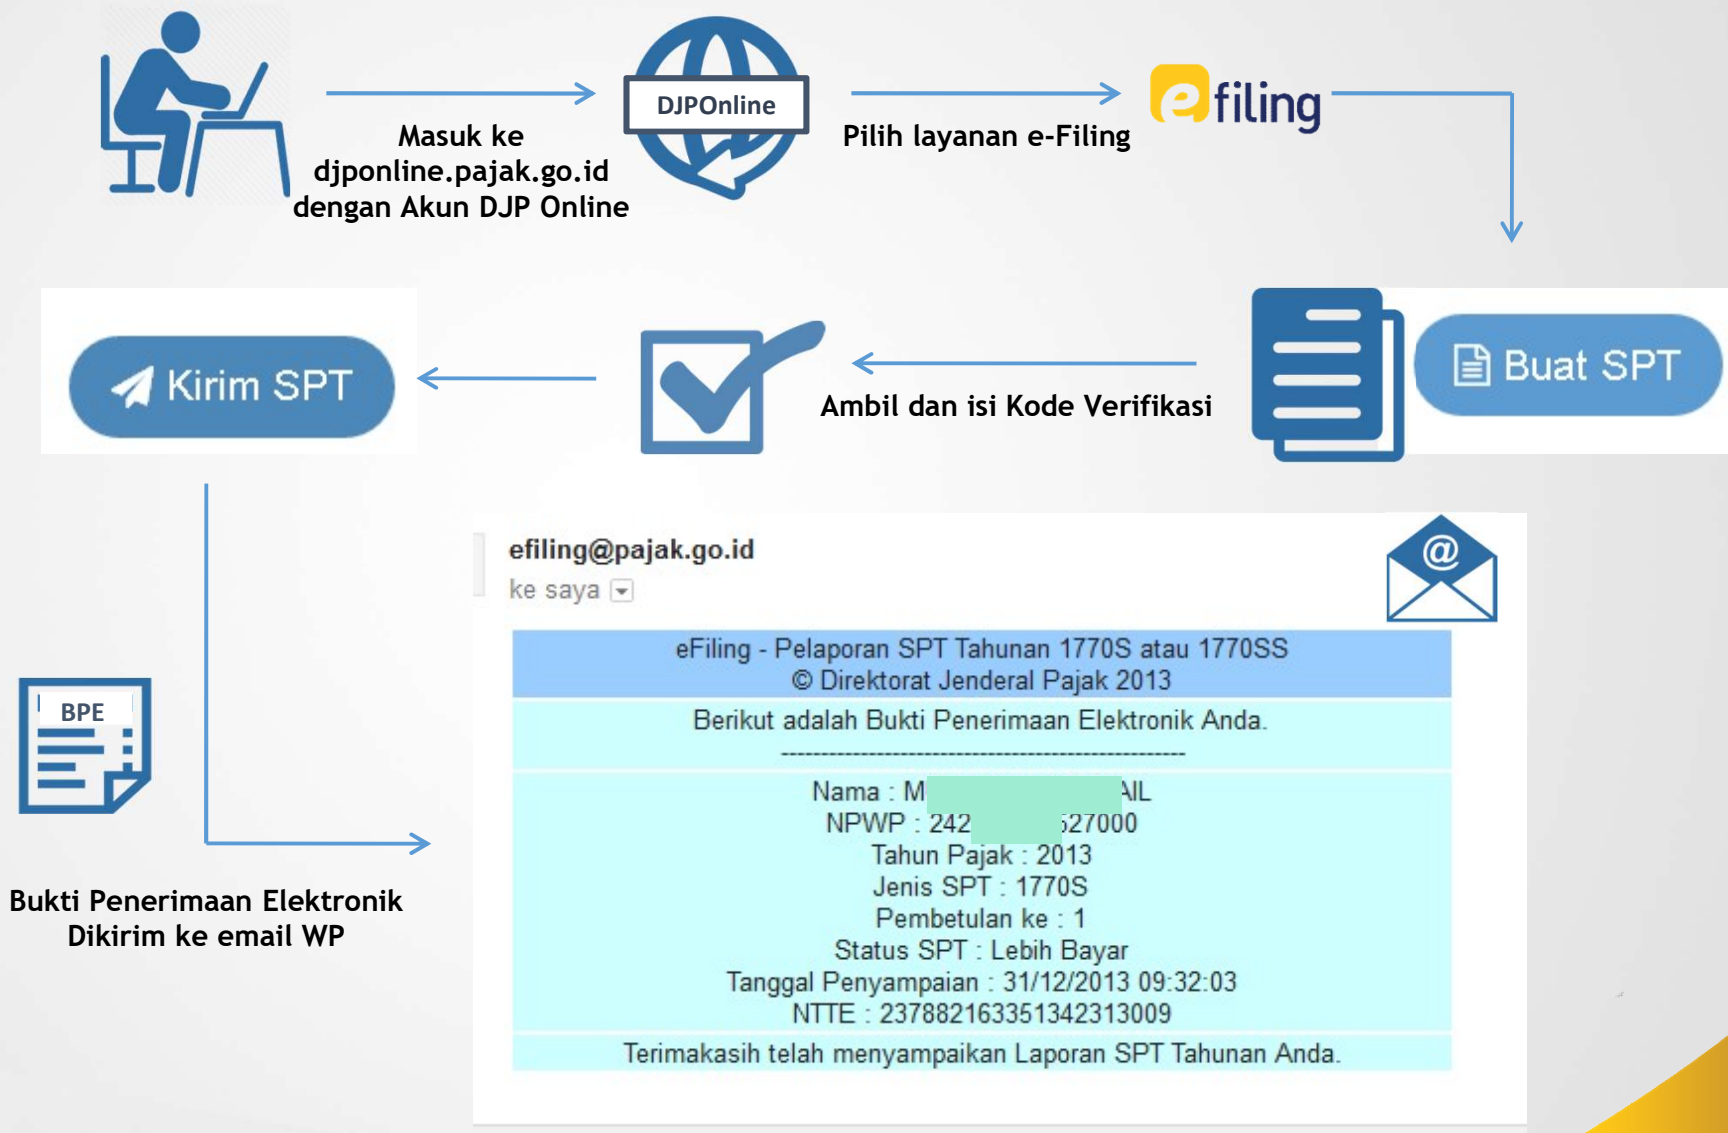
Masuk ke djponline.pajak.go.id dengan Akun DJP Online

DJPOnline

Pilih layanan e-Filing

efiling

Buat SPT

Ambil dan isi Kode Verifikasi

Kirim SPT

BPE

Bukti Penerimaan Elektronik Dikirim ke email WP

efiling@pajak.go.id
ke saya

| eFiling - Pelaporan SPT Tahunan 1770S atau 1770SS © Direktorat Jenderal Pajak 2013 |
|---|
| Berikut adalah Bukti Penerimaan Elektronik Anda. ------------------------------------------------ |
| Nama : M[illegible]IL NPWP : 242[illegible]527000 Tahun Pajak : 2013 Jenis SPT : 1770S Pembetulan ke : 1 Status SPT : Lebih Bayar Tanggal Penyampaian : 31/12/2013 09:32:03 NTTE : 237882163351342313009 |
| Terimakasih telah menyampaikan Laporan SPT Tahunan Anda. |